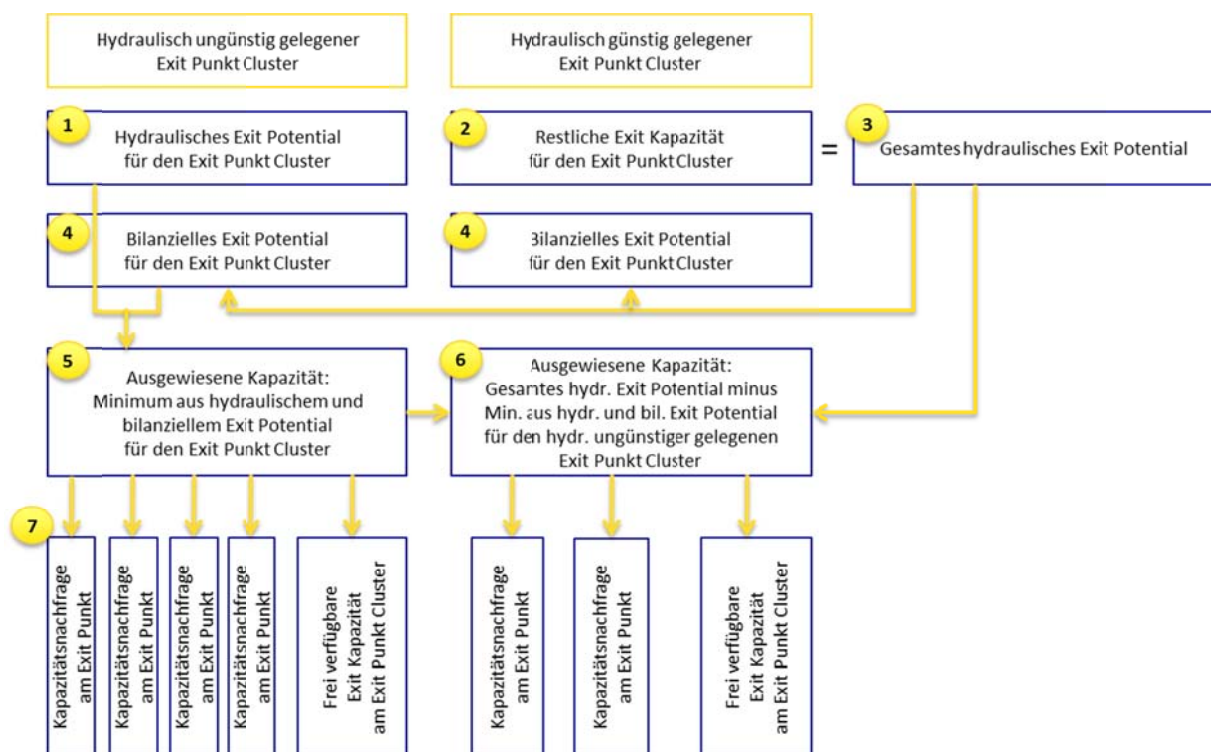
Hydraulisch ungünstig gelegener Exit Punkt Cluster

Hydraulisch günstig gelegener Exit Punkt Cluster

1 Hydraulisches Exit Potential für den Exit Punkt Cluster

2 Restliche Exit Kapazität für den Exit Punkt Cluster

=

3 Gesamtes hydraulisches Exit Potential

4 Bilanzielles Exit Potential für den Exit Punkt Cluster

4 Bilanzielles Exit Potential für den Exit Punkt Cluster

5 Ausgewiesene Kapazität: Minimum aus hydraulischem und bilanziellem Exit Potential für den Exit Punkt Cluster

6 Ausgewiesene Kapazität: Gesamtes hydr. Exit Potential minus Min. aus hydr. und bil. Exit Potential für den hydr. ungünstiger gelegenen Exit Punkt Cluster

7

Kapazitätsnachfrage am Exit Punkt

Kapazitätsnachfrage am Exit Punkt

Kapazitätsnachfrage am Exit Punkt

Kapazitätsnachfrage am Exit Punkt

Frei verfügbare Exit Kapazität am Exit Punkt Cluster

Kapazitätsnachfrage am Exit Punkt

Kapazitätsnachfrage am Exit Punkt

Frei verfügbare Exit Kapazität am Exit Punkt Cluster